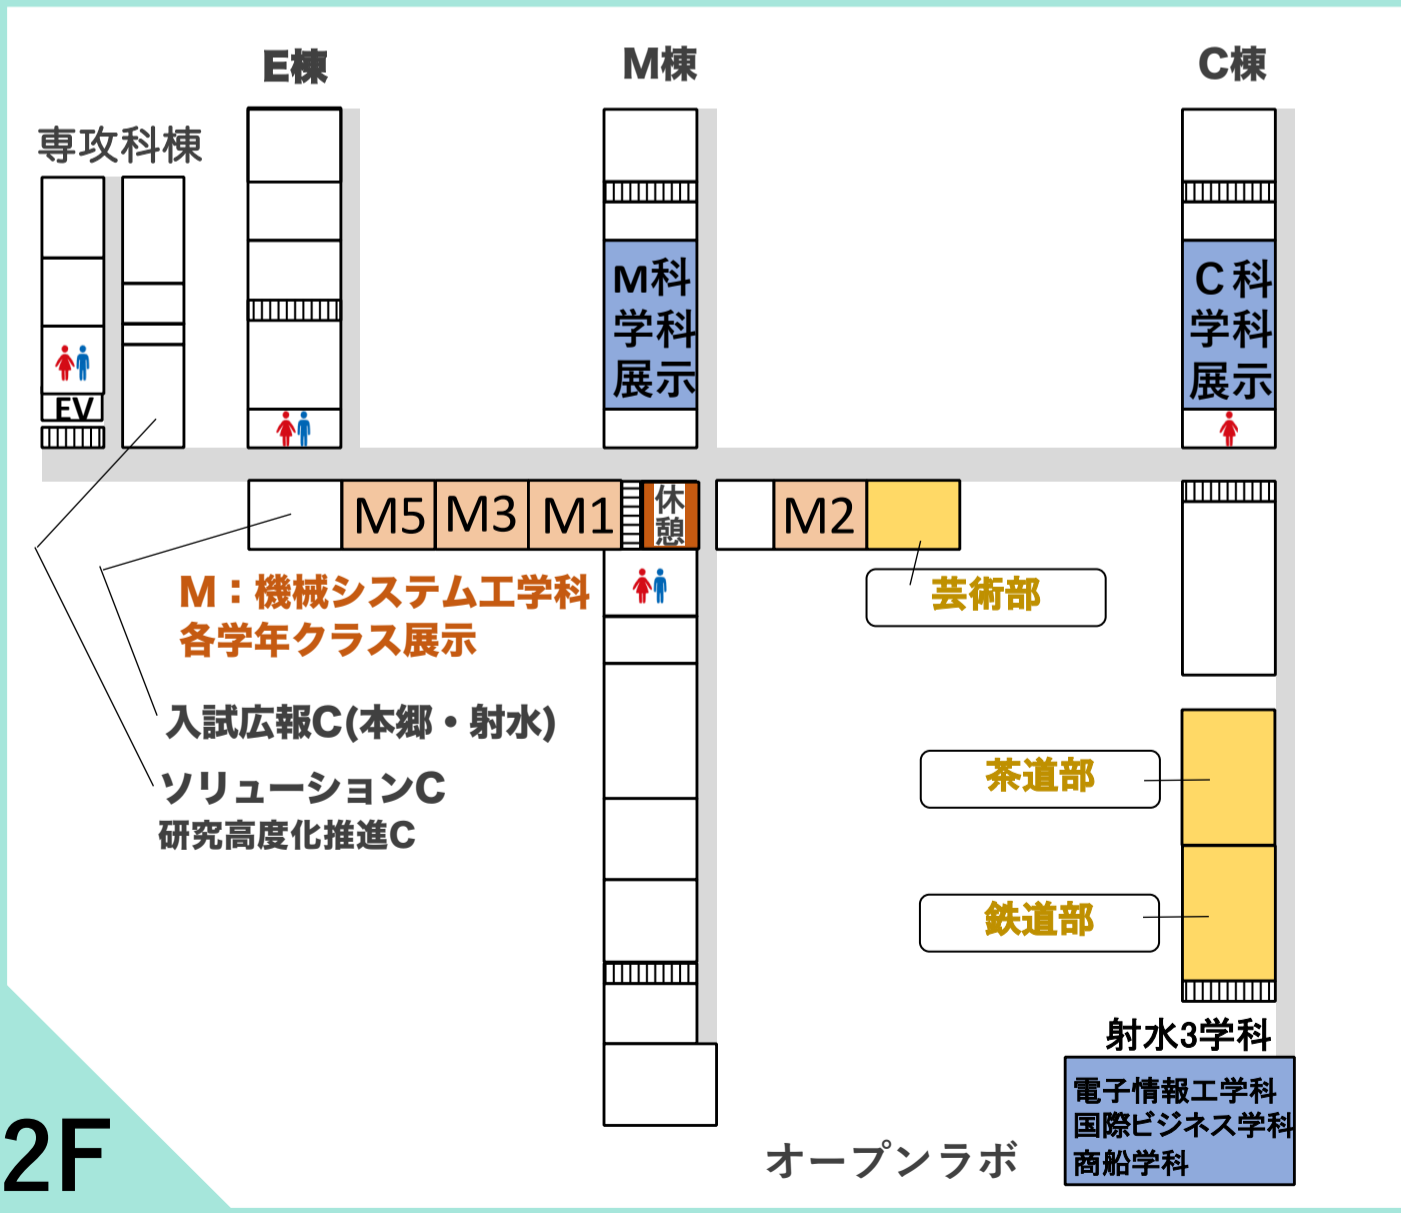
E棟

M棟

C棟

専攻科棟

EV

M科学科展示

C科学科展示

M5 M3 M1 休憩

M2

M：機械システム工学科
各学年クラス展示

芸術部

入試広報C(本郷・射水)

ソリューションC
研究高度化推進C

茶道部

鉄道部

射水3学科

電子情報工学科
国際ビジネス学科
商船学科

オープンラボ

2F